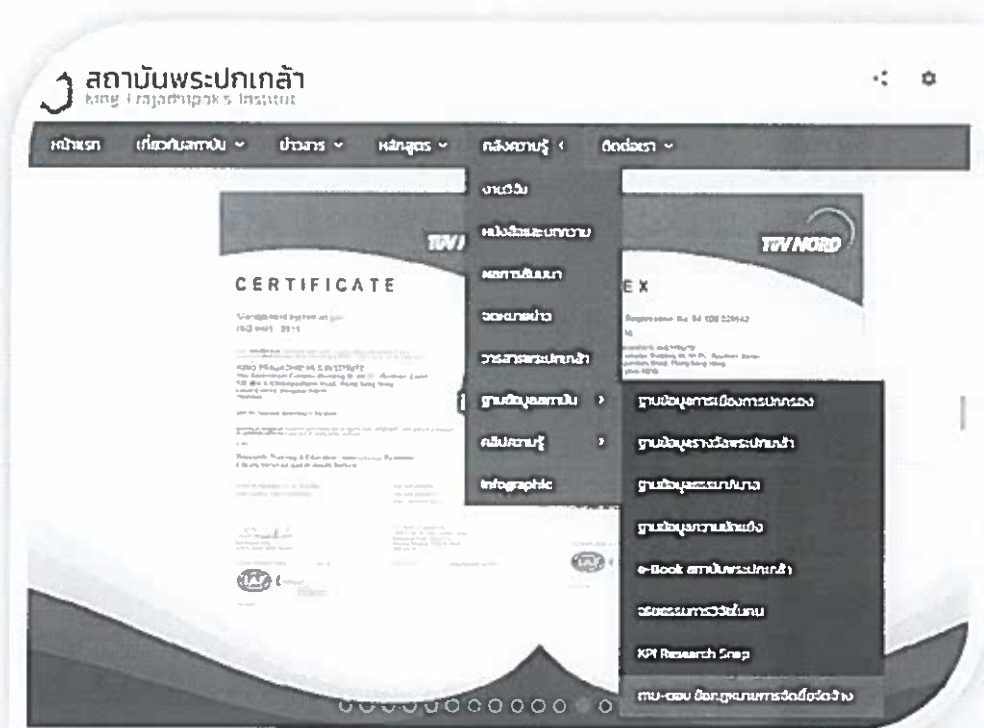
สถาบันพระปกเกล้า
King Prajadhipok's Institute

หน้าแรก | เกี่ยวกับสถาบัน | ข่าวสาร | หลักสูตร | คลังความรู้ | ติดต่อเรา

งานวิจัย
หนังสือและบทความ
ผลการสัมมนา
วีดิทัศน์/บทความ
วารสารพระปกเกล้า
ฐานข้อมูลสถาบัน
คลิปความรู้
Infographic

ฐานข้อมูลการเมืองการปกครอง
ฐานข้อมูลรางวัลพระปกเกล้า
ฐานข้อมูลธรรมาภิบาล
ฐานข้อมูลความขัดแย้ง
e-Book สถาบันพระปกเกล้า
วรรณกรรมการวิจัย
KPI Research Snap
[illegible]

TÜV NORD
CERTIFICATE
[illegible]